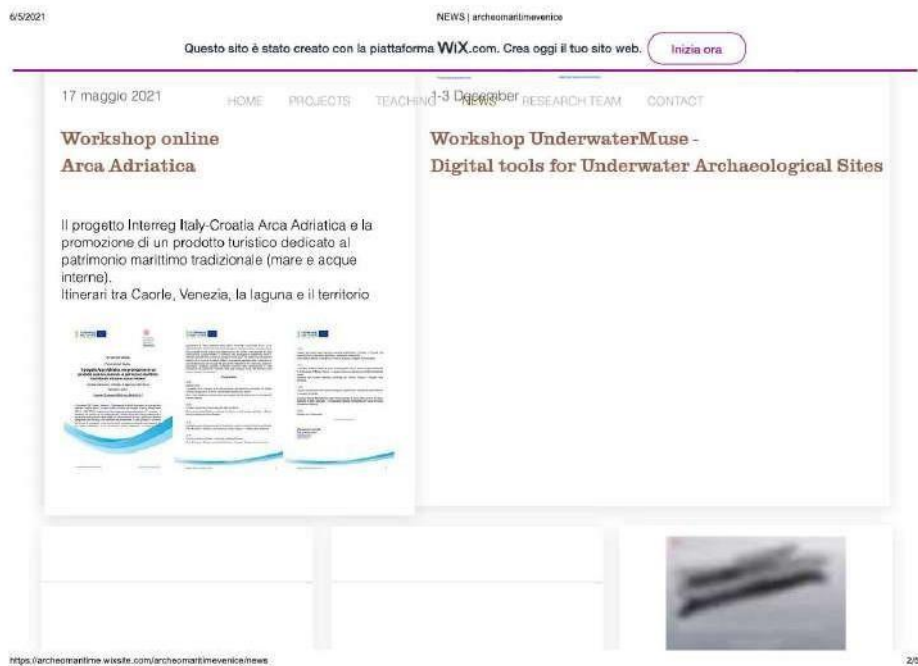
6/5/2021

NEWS | archeomaritimevenice

Questo sito è stato creato con la piattaforma WIX.com. Crea oggi il tuo sito web. Inizia ora

17 maggio 2021

HOME PROJECTS TEACHING NEWS RESEARCH TEAM CONTACT

1-3 December

Workshop online
Arca Adriatica

Il progetto Interreg Italy-Croatia Arca Adriatica e la promozione di un prodotto turistico dedicato al patrimonio marittimo tradizionale (mare e acque interne).
Itinerari tra Caorle, Venezia, la laguna e il territorio

Workshop UnderwaterMuse -
Digital tools for Underwater Archaeological Sites

https://archeomaritime.wixsite.com/archeomaritimevenice/news

2/5